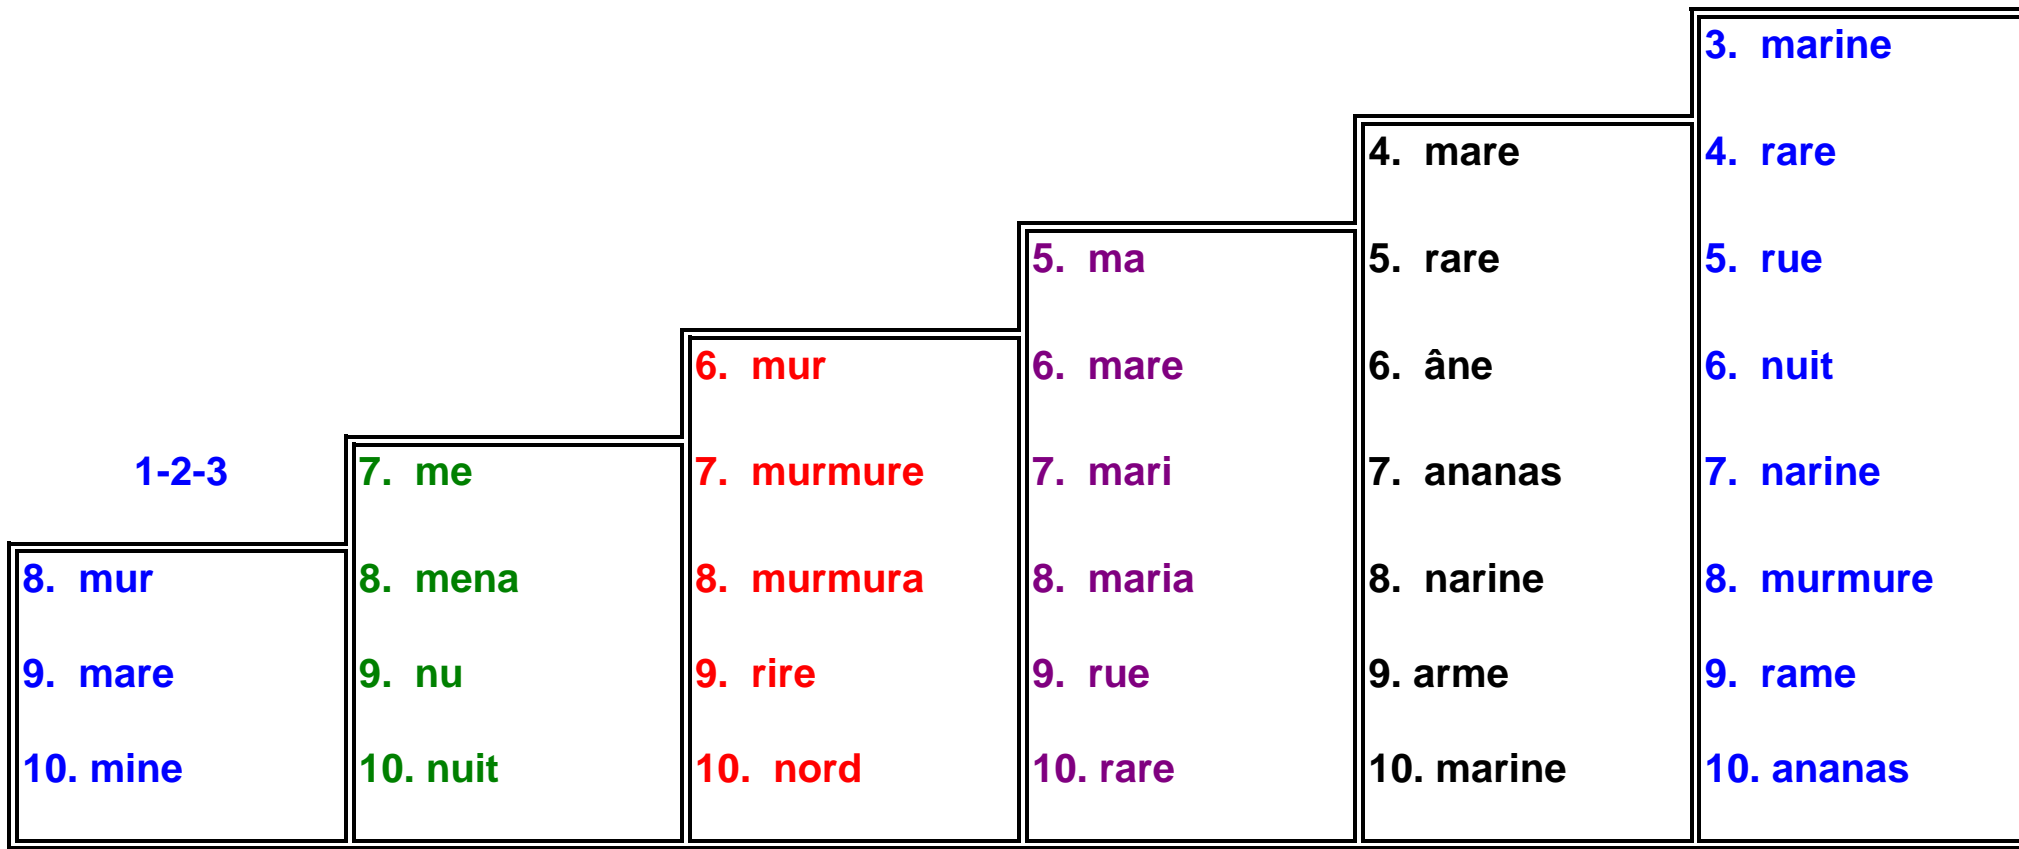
1-2-3

8. mur

9. mare

10. mine

7. me

8. mena

9. nu

10. nuit

6. mur

7. murmure

8. murmura

9. rire

10. nord

5. ma

6. mare

7. mari

8. maria

9. rue

10. rare

4. mare

5. rare

6. âne

7. ananas

8. narine

9. arme

10. marine

3. marine

4. rare

5. rue

6. nuit

7. narine

8. murmure

9. rame

10. ananas